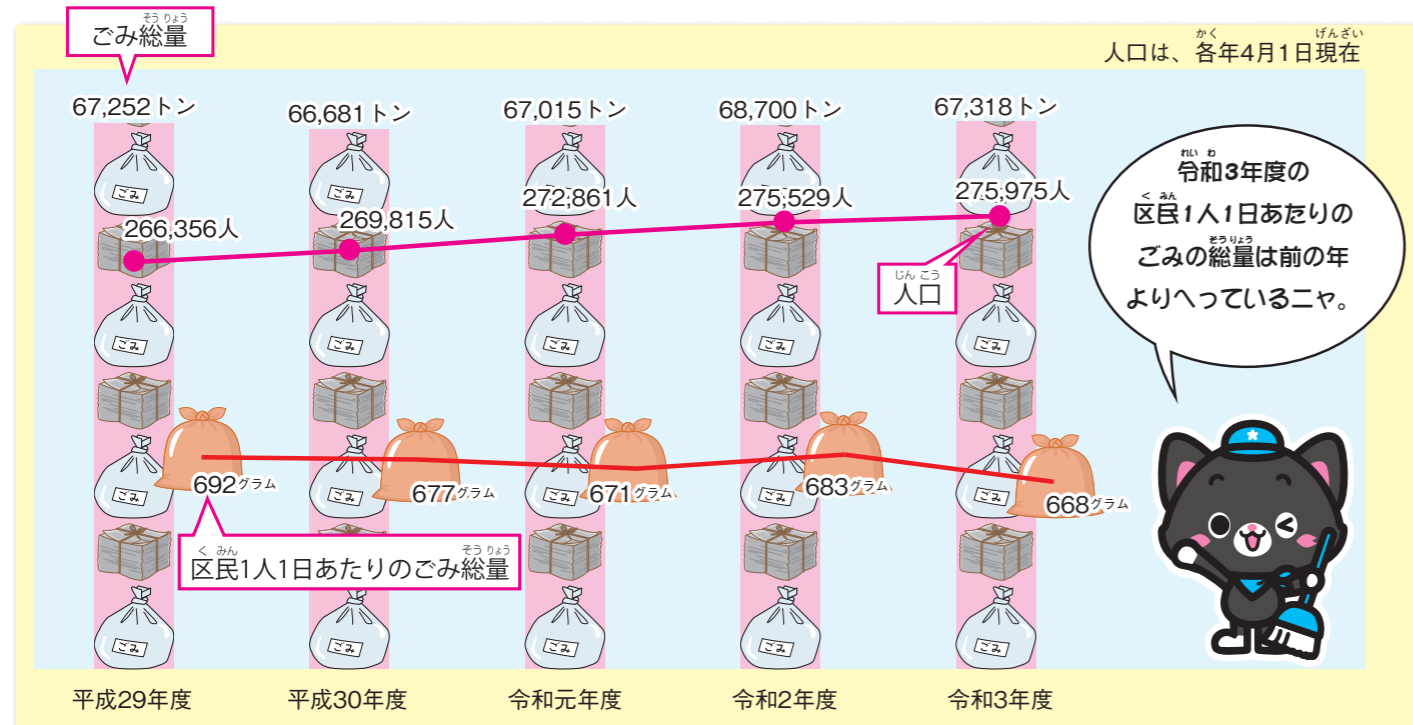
ごみ総量（そうりょう）

人口は、各年4月1日現在（かく・げんざい）

67,252トン
66,681トン
67,015トン
68,700トン
67,318トン

266,356人
269,815人
272,861人
275,529人
275,975人

人口（じんこう）

令和3年度の区民1人1日あたりのごみの総量は前の年よりへっているニャ。

ごみ

692グラム
677グラム
671グラム
683グラム
668グラム

区民1人1日あたりのごみ総量（くみん・そうりょう）

平成29年度
平成30年度
令和元年度
令和2年度
令和3年度